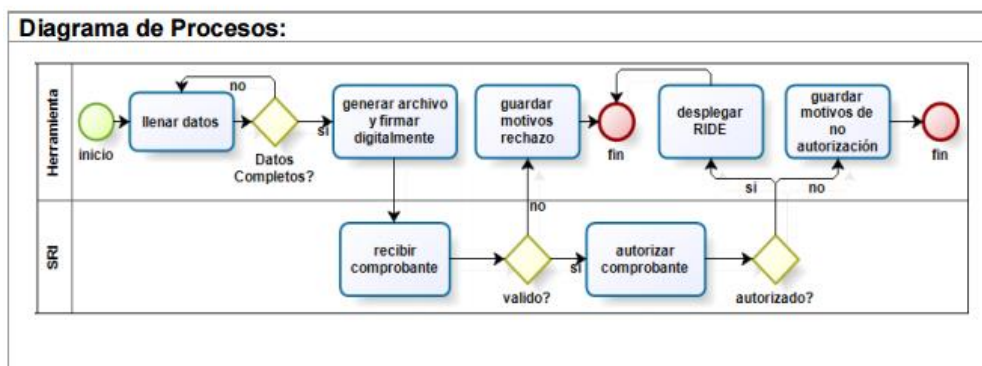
Diagrama de Procesos:

Herramienta

inicio

llenar datos

no

Datos Completos?

si

generar archivo y firmar digitalmente

guardar motivos rechazo

fin

desplegar RIDE

guardar motivos de no autorización

fin

si

no

SRI

recibir comprobante

no

valido?

si

autorizar comprobante

autorizado?